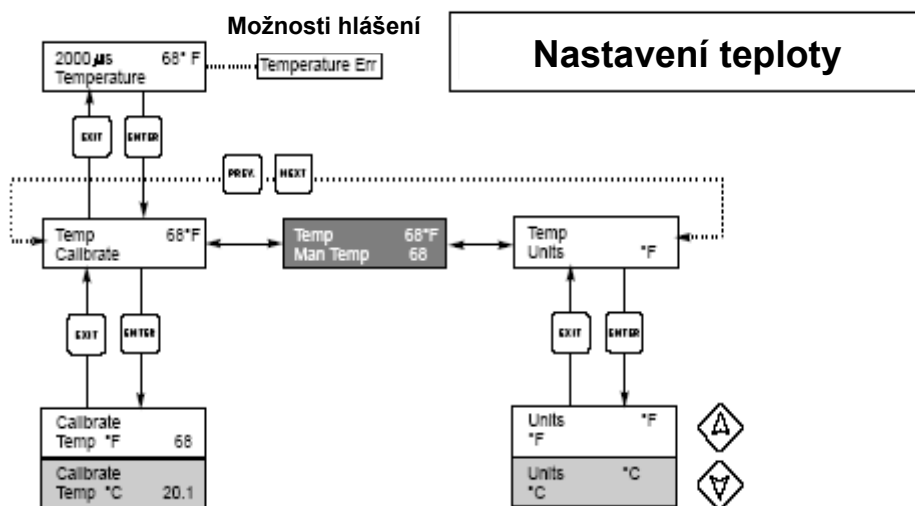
Možnosti hlášení

Nastavení teploty

2000 µs 68° F
Temperature

Temperature Err

EXIT

ENTER

PREV.

NEXT

Temp 68°F
Calibrate

Temp 68°F
Man Temp 68

Temp
Units °F

EXIT

ENTER

EXIT

ENTER

Calibrate
Temp °F 68

Calibrate
Temp °C 20.1

Units °F
°F

Units °C
°C